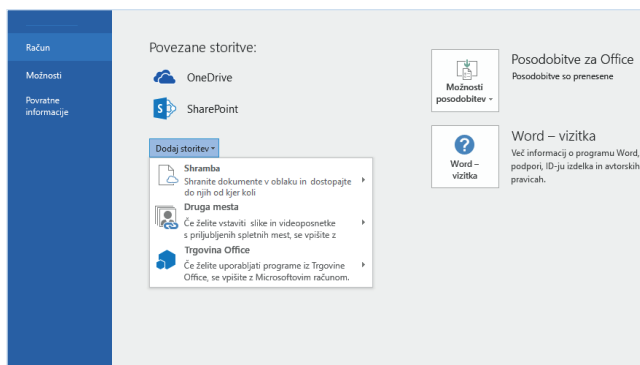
Račun

Možnosti

Povratne informacije

Povezane storitve:

OneDrive

SharePoint

Dodaj storitev

Shramba
Shranite dokumente v oblaku in dostopajte do njih od kjer koli

Druga mesta
Če želite vstaviti slike in videoposnetke s priljubljenih spletnih mest, se vpišite z

Trgovina Office
Če želite uporabljati programe iz Trgovine Office, se vpišite z Microsoftovim računom.

Možnosti posodobitev

Posodobitve za Office
Posodobitve so prenesene

Word – vizitka

Word – vizitka
Več informacij o programu Word, podpori, ID-ju izdelka in avtorski pravicah.